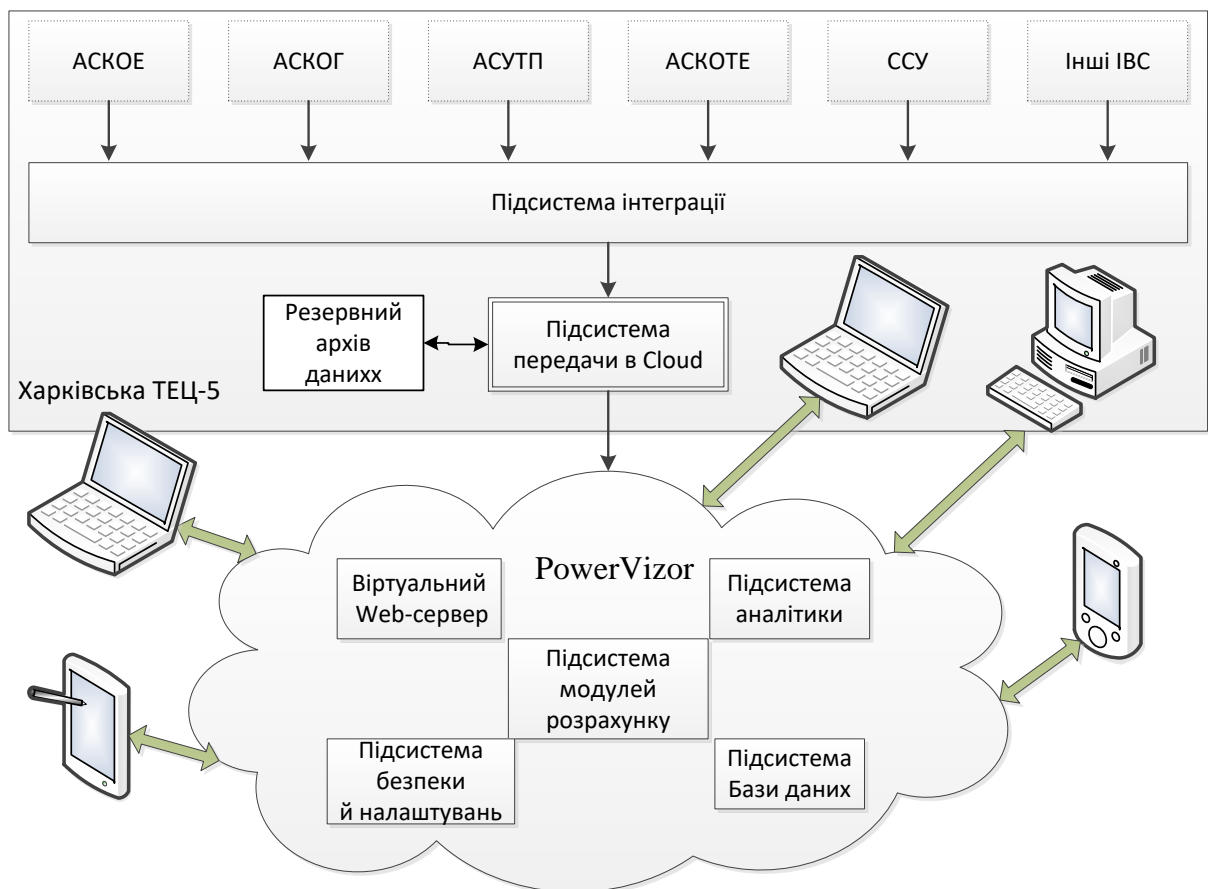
АСКОЕ

АСКОГ

АСУТП

АСКОТЕ

ССУ

Інші ІВС

Підсистема інтеграції

Резервний архів даниxх

Підсистема передачи в Cloud

Харківська ТЕЦ-5

PowerVizor

Віртуальний Web-сервер

Підсистема аналітики

Підсистема модулей розрахунку

Підсистема безпеки й налаштувань

Підсистема Бази даних